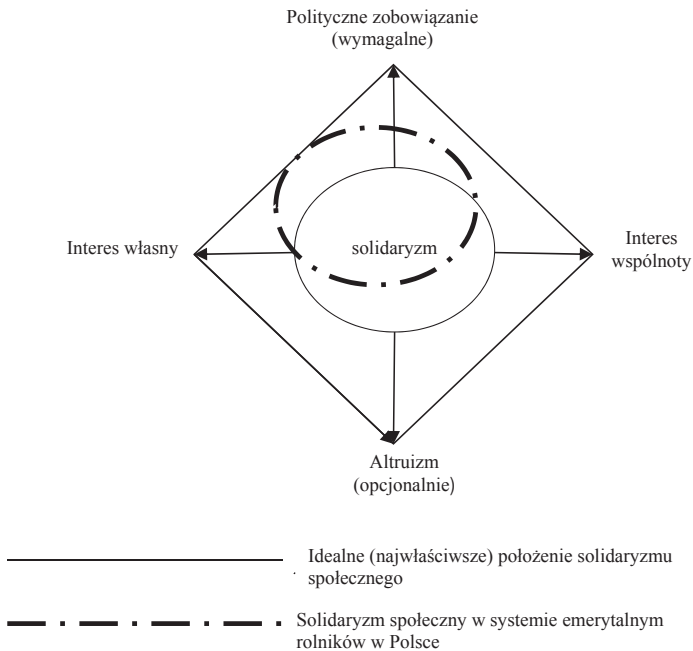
Polityczne zobowiązanie
(wymagalne)

Interes własny

solidaryzm

Interes
wspólnoty

Altruizm
(opcjonalnie)

Idealne (najwłaściwsze) położenie solidaryzmu społecznego

Solidaryzm społeczny w systemie emerytalnym rolników w Polsce